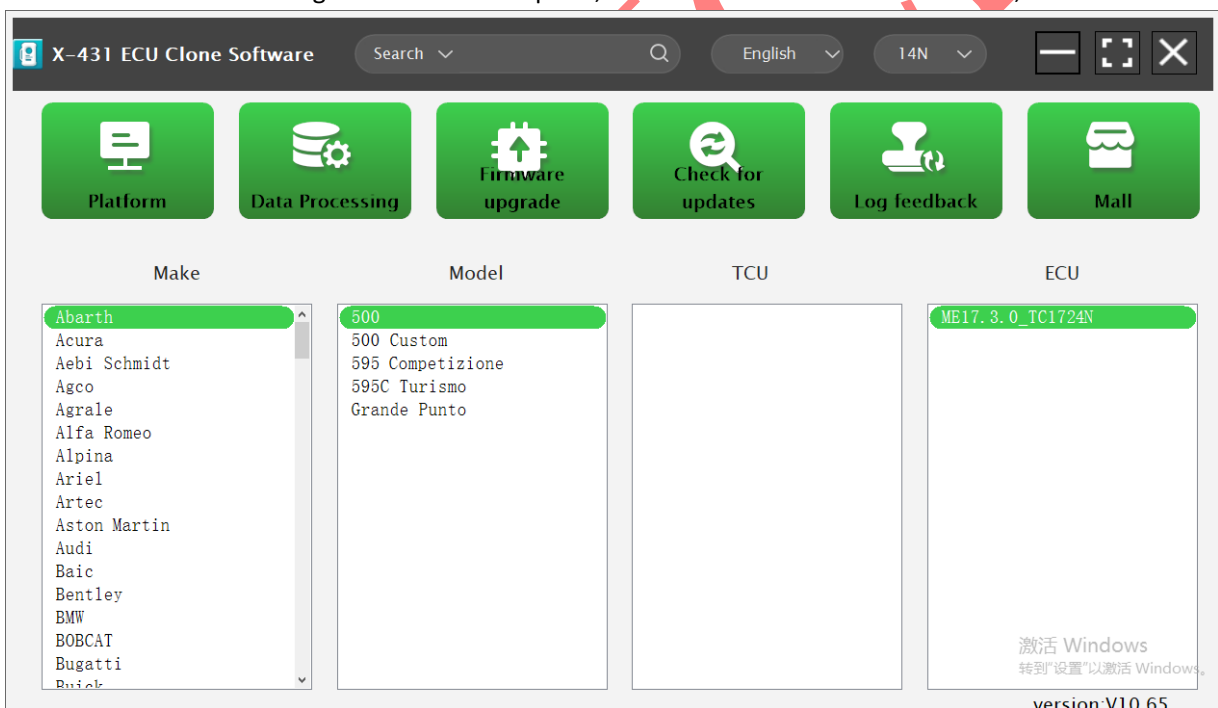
X-431 ECU Clone Software

Search

English

14N

Platform

Data Processing

Firmware upgrade

Check for updates

Log feedback

Mall

Make

Model

TCU

ECU

Abarth
Acura
Aebi Schmidt
Agco
Agrale
Alfa Romeo
Alpina
Ariel
Artec
Aston Martin
Audi
Baic
Bentley
BMW
BOBCAT
Bugatti
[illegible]

500
500 Custom
595 Competizione
595C Turismo
Grande Punto

ME17.3.0_TC1724N

激活 Windows
转到"设置"以激活 Windows。

version:V10.65